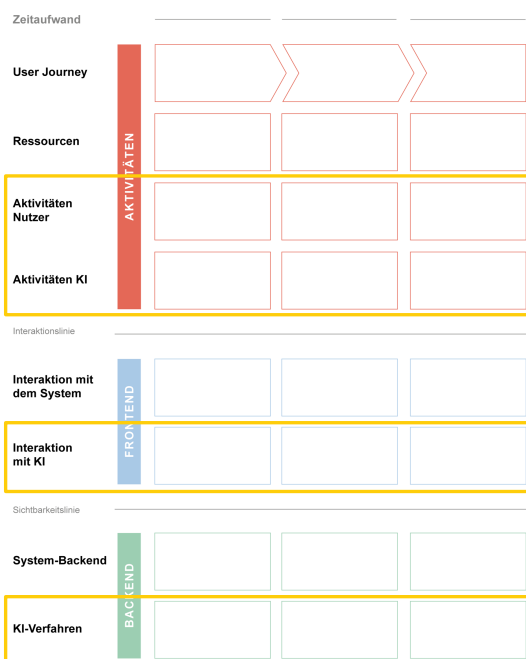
Zeitaufwand

User Journey

Ressourcen

AKTIVITÄTEN

Aktivitäten Nutzer

Aktivitäten KI

Interaktionslinie

Interaktion mit dem System

FRONTEND

Interaktion mit KI

Sichtbarkeitslinie

System-Backend

BACKEND

KI-Verfahren